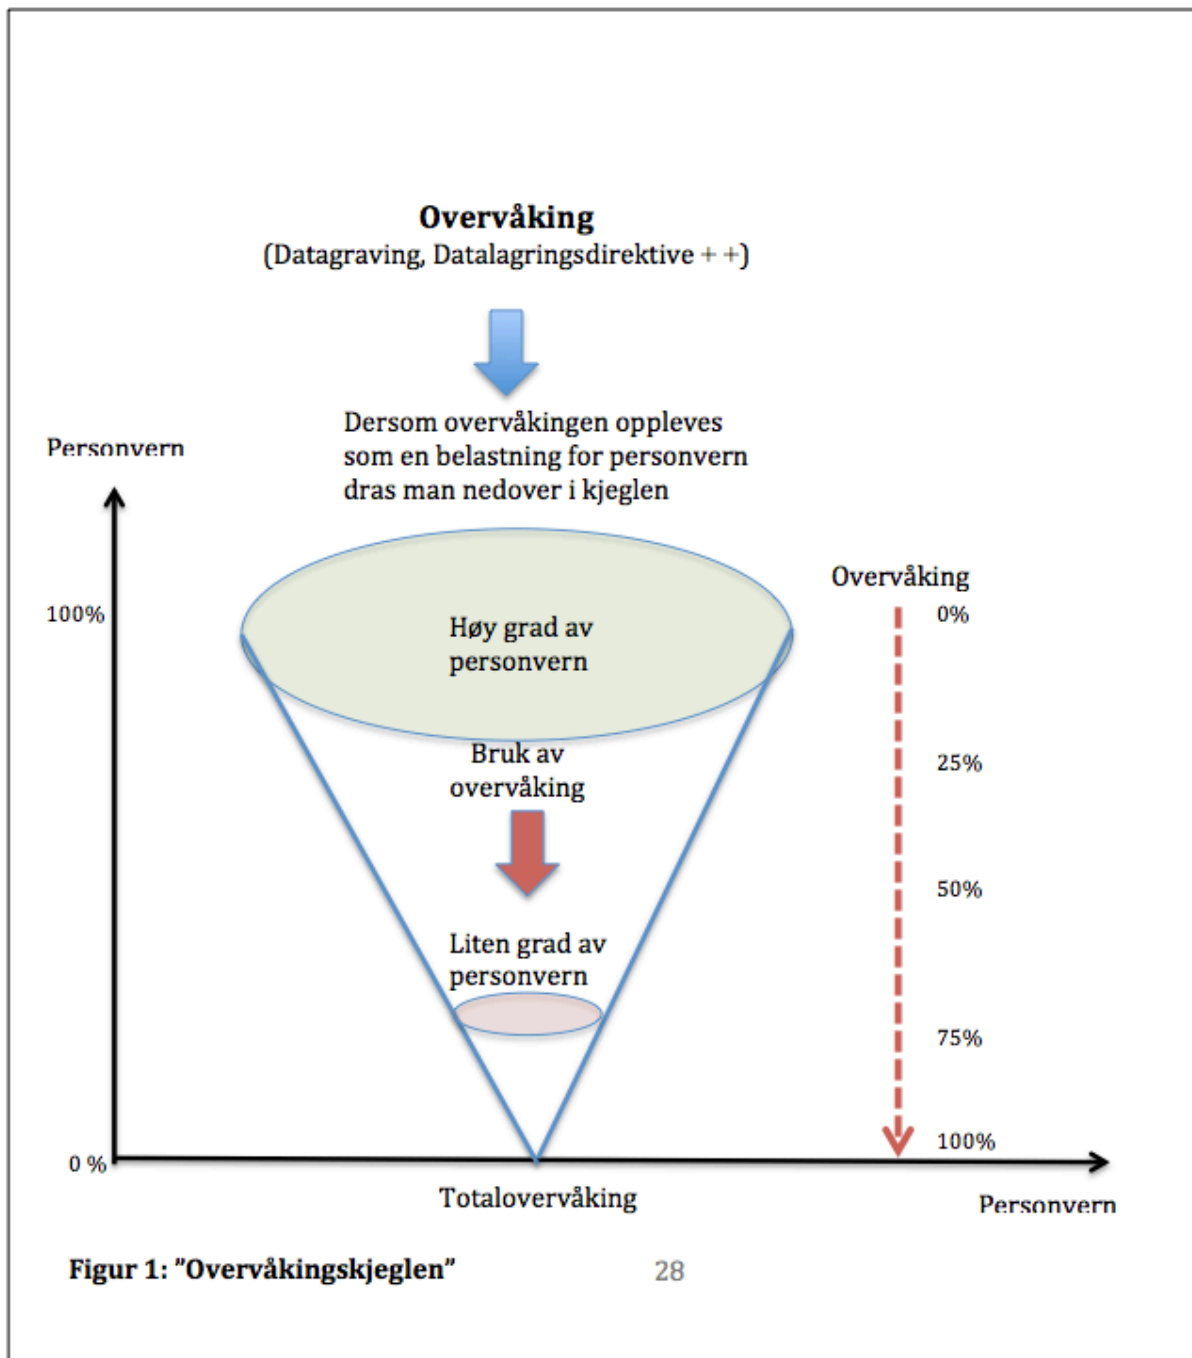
**Overvåking**
(Datagraving, Datalagringsdirektive + +)

Dersom overvåkingen oppleves som en belastning for personvern dras man nedover i kjeglen

Personvern

100%

Høy grad av personvern

Bruk av overvåking

Liten grad av personvern

0 %

Totalovervåking

Overvåking
0%
25%
50%
75%
100%

Personvern

**Figur 1: "Overvåkingskjeglen"**

28